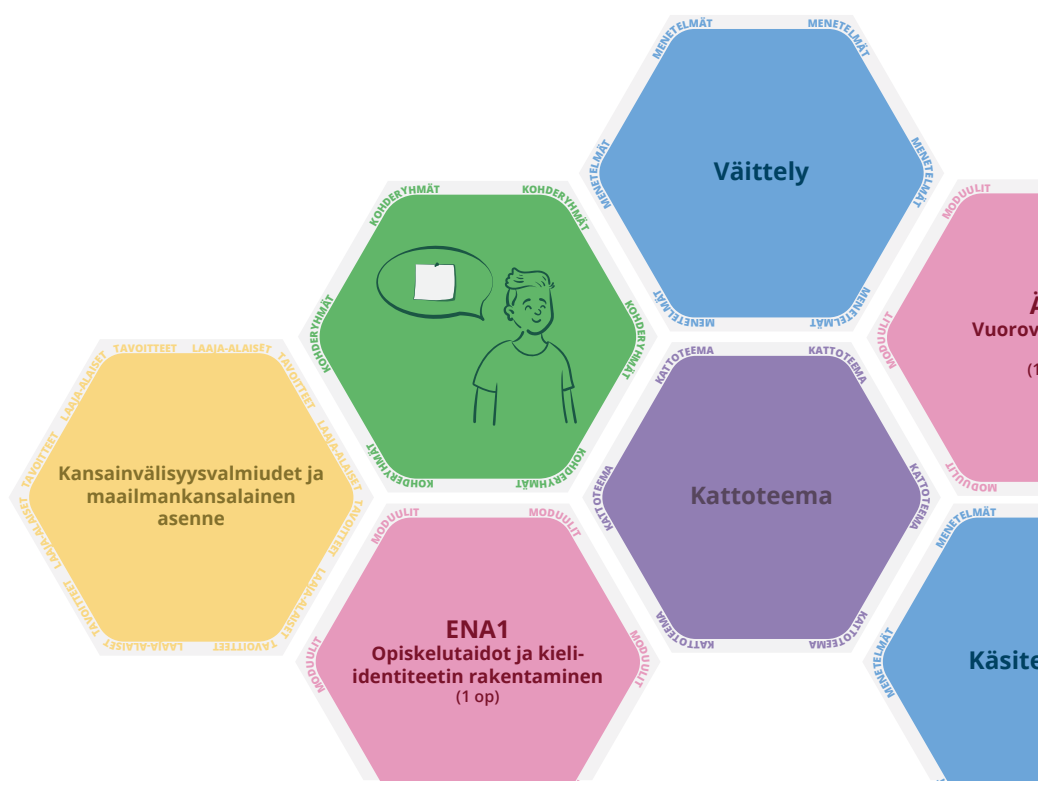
MENETELMÄT MENETELMÄT MENETELMÄT MENETELMÄT MENETELMÄT MENETELMÄT

Väittely

MODUULIT MODUULIT MODUULIT

Ä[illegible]
Vuorov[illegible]
(1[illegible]

KOHDERYHMÄT KOHDERYHMÄT KOHDERYHMÄT KOHDERYHMÄT KOHDERYHMÄT KOHDERYHMÄT

TAVOITTEET LAAJA-ALAISET TAVOITTEET LAAJA-ALAISET TAVOITTEET LAAJA-ALAISET TAVOITTEET LAAJA-ALAISET TAVOITTEET LAAJA-ALAISET TAVOITTEET LAAJA-ALAISET

Kansainvälisyysvalmiudet ja maailmankansalainen asenne

KATTOTEEMA KATTOTEEMA KATTOTEEMA KATTOTEEMA KATTOTEEMA KATTOTEEMA

Kattoteema

MODUULIT MODUULIT MODUULIT MODUULIT

ENA1
Opiskelutaidot ja kieli-identiteetin rakentaminen
(1 op)

MENETELMÄT MENETELMÄT

Käsite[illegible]